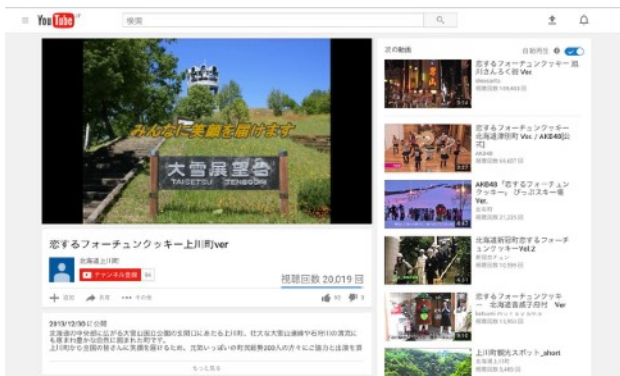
YouTube JP

検索

みんなに笑顔を届けます

大雪展望台
TAISETSU TENBODAI

恋するフォーチュンクッキー上川町ver

北海道上川町
チャンネル登録 84

視聴回数 20,019 回

+ 追加 共有 ••• その他

10 1

2013/12/30 に公開
北海道の中央部に広がる大雪山国立公園の玄関口にあたる上川町。壮大な大雪山連峰や石狩川の清流にも恵まれ豊かな自然に囲まれた町です。
上川町から全国の皆さんに笑顔を届けるため、元気いっぱいの町民総勢200人の方々にご協力と出演を頂

もっと見る

次の動画

自動再生

恋するフォーチュンクッキー 旭川さんろく祭 Ver
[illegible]
視聴回数 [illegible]

恋するフォーチュンクッキー 北海道清里町 Ver. / AKB48[公式]
AKB48
視聴回数 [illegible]

AKB48「恋するフォーチュンクッキー」ぴっぷスキー場 Ver.
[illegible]
視聴回数 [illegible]

北海道新冠町恋するフォーチュンクッキーVol.2
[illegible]
視聴回数 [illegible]

恋するフォーチュンクッキー 北海道倶知安町 Ver
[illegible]
視聴回数 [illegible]

上川町観光スポット_short
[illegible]
視聴回数 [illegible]